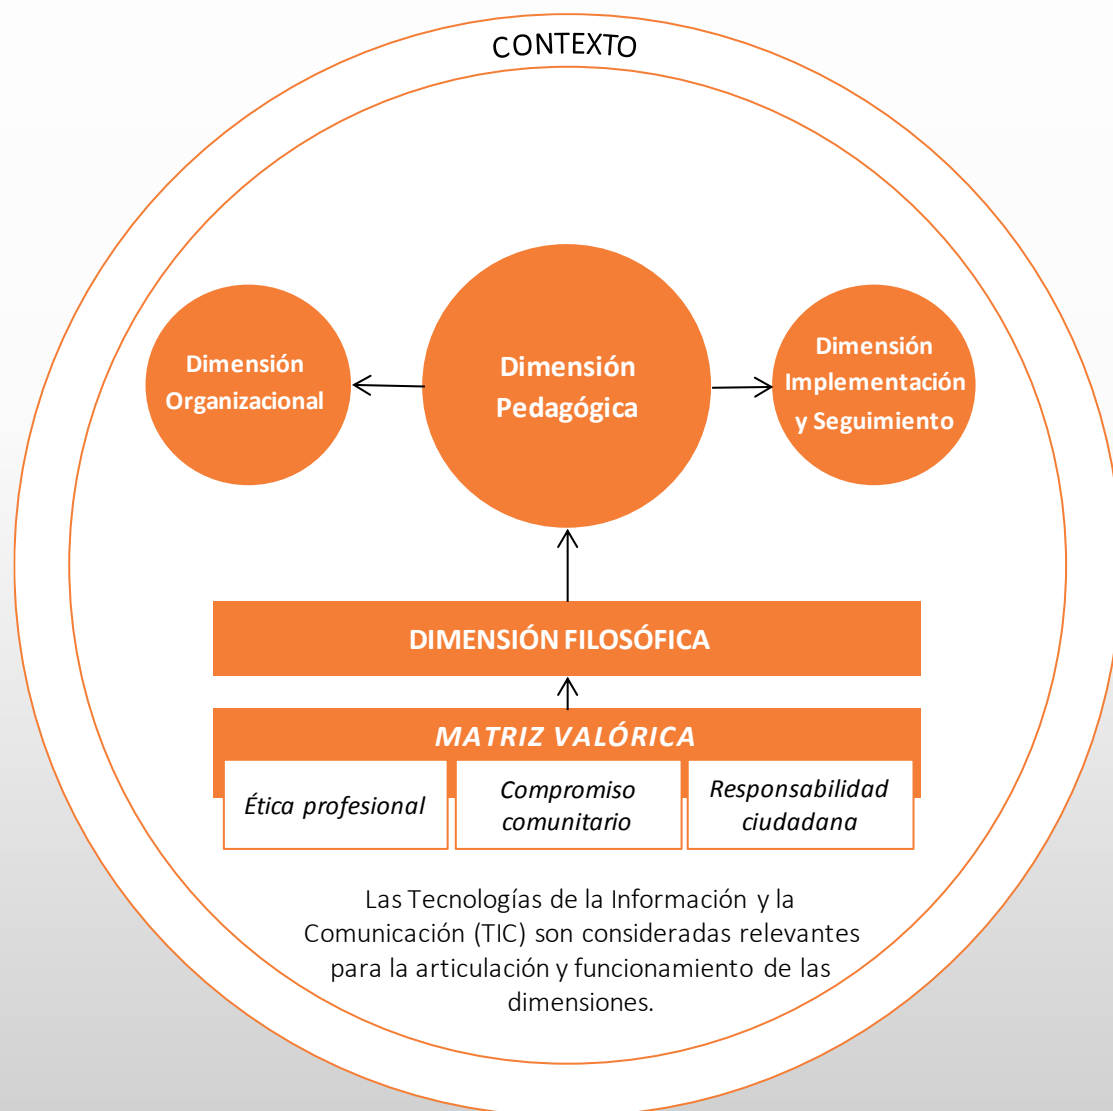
CONTEXTO

Dimensión Organizacional

Dimensión Pedagógica

Dimensión Implementación y Seguimiento

DIMENSIÓN FILOSÓFICA

MATRIZ VALÓRICA

Ética profesional

Compromiso comunitario

Responsabilidad ciudadana

Las Tecnologías de la Información y la Comunicación (TIC) son consideradas relevantes para la articulación y funcionamiento de las dimensiones.